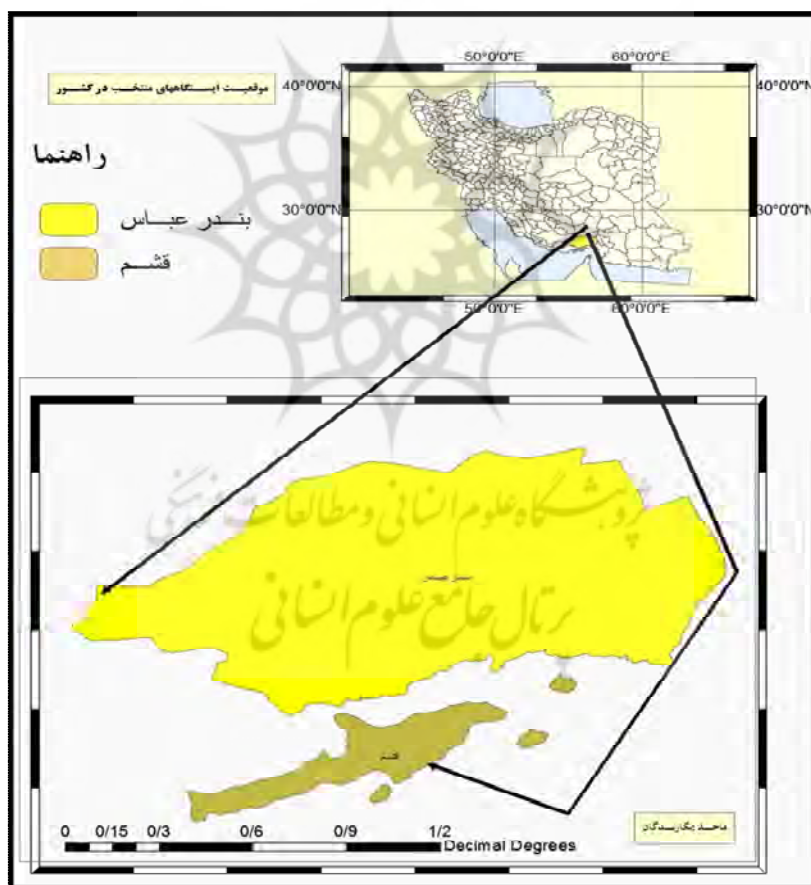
موقعیت ایستگاههای منتخب در کشور

50°0'0"E 60°0'0"E

40°0'0"N 40°0'0"N

30°0'0"N 30°0'0"N

50°0'0"E 60°0'0"E

راهنما

بندر عباس

قشم

پژوهشگاه علوم انسانی و مطالعات فرهنگی

پرتال جامع علوم انسانی

بندر عباس

قشم

0 0/15 0/3 0/6 0/9 1/2

Decimal Degrees

ماخذ: نگارندگان